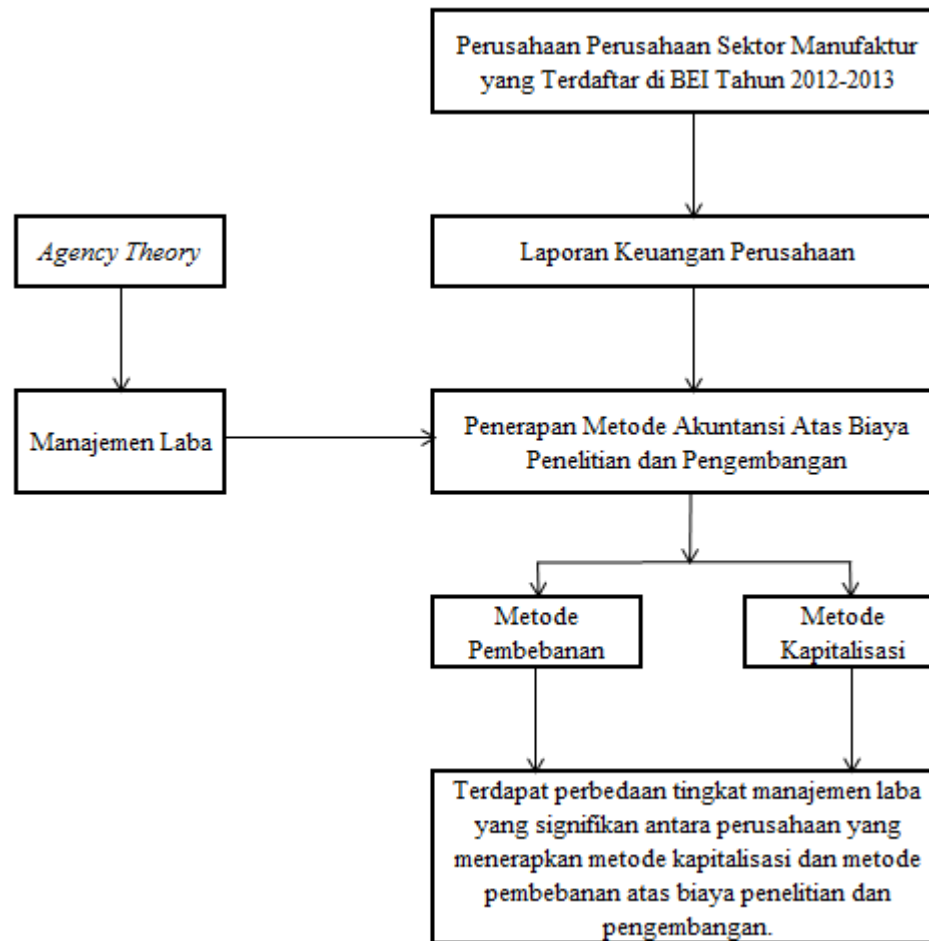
Perusahaan Perusahaan Sektor Manufaktur yang Terdaftar di BEI Tahun 2012-2013

Agency Theory

Laporan Keuangan Perusahaan

Manajemen Laba

Penerapan Metode Akuntansi Atas Biaya Penelitian dan Pengembangan

Metode Pembebanan

Metode Kapitalisasi

Terdapat perbedaan tingkat manajemen laba yang signifikan antara perusahaan yang menerapkan metode kapitalisasi dan metode pembebanan atas biaya penelitian dan pengembangan.